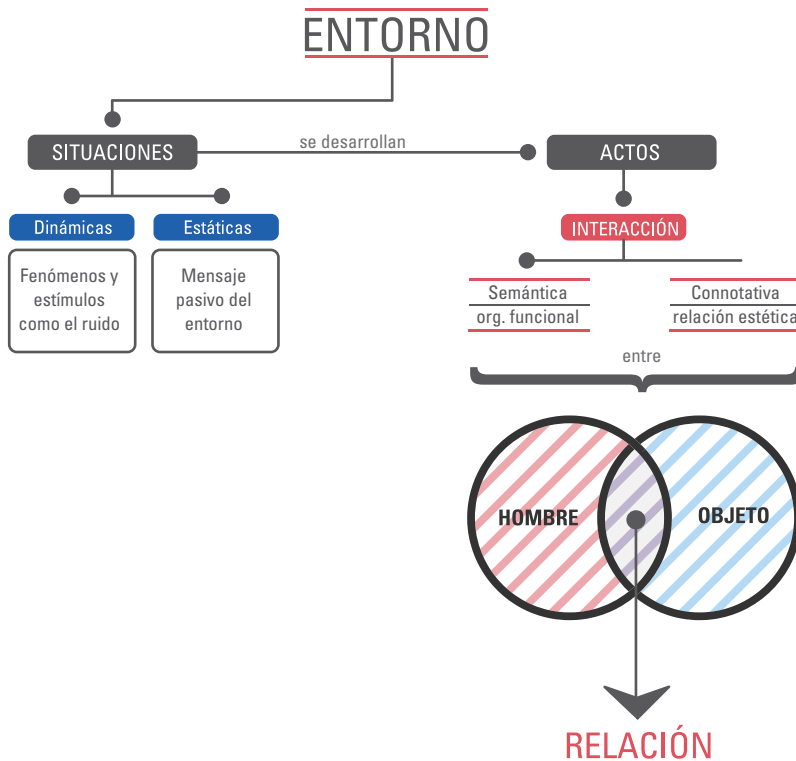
ENTORNO

SITUACIONES

se desarrollan

ACTOS

Dinámicas

Estáticas

Fenómenos y estímulos como el ruido

Mensaje pasivo del entorno

INTERACCIÓN

Semántica
org. funcional

Connotativa
relación estética

entre

HOMBRE

OBJETO

RELACIÓN